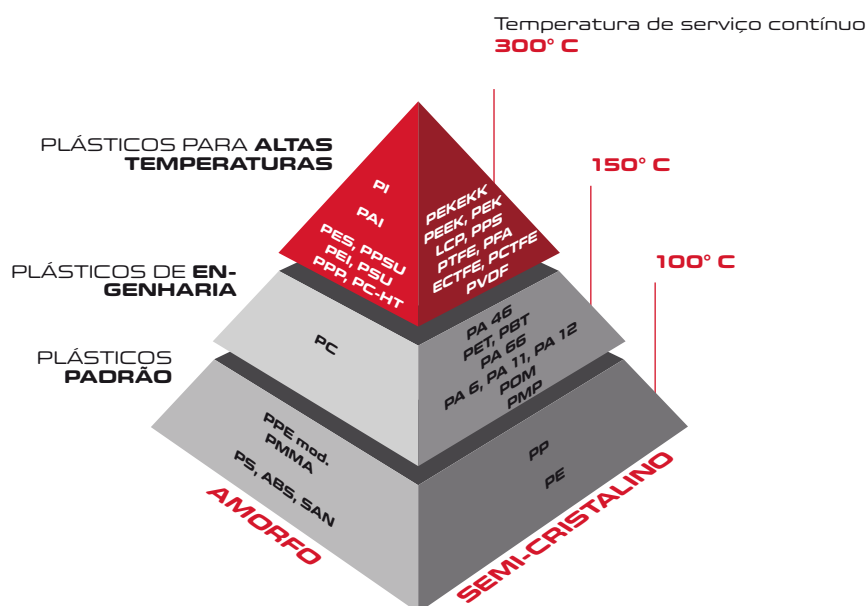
Temperatura de serviço contínuo
300° C

150° C

100° C

PLÁSTICOS PARA ALTAS TEMPERATURAS

PLÁSTICOS DE ENGENHARIA

PLÁSTICOS PADRÃO

PI
PAI
PES, PPSU
PEI, PSU
PPP, PC-HT

PEKEKK
PEEK, PEK
LCP, PPS
PTFE, PFA
ECTFE, PCTFE
PVDF

PC

PA 46
PET, PBT
PA 66
PA 6, PA 11, PA 12
POM
PMP

PPE mod.
PMMA
PS, ABS, SAN

PP
PE

AMORFO

SEMI-CRISTALINO